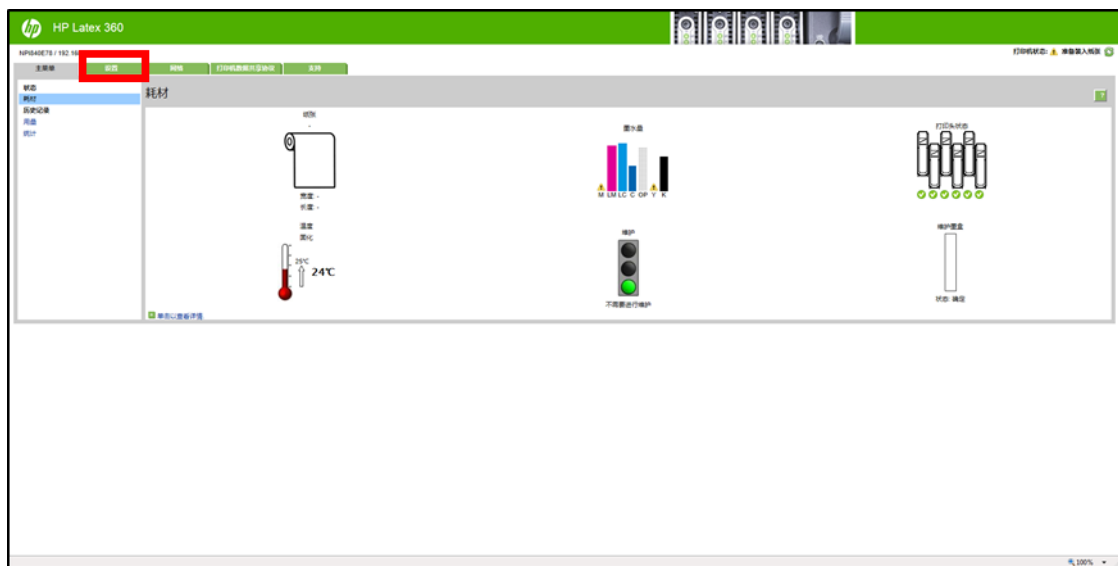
HP Latex 360

NPI840E75 / 192.16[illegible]

打印机状态: 准备装入纸张

主菜单 | 设置 | 网络 | 打印机数据共享协议 | 支持

状态
耗材
历史记录
用量
统计

耗材

纸张
-
宽度: -
长度: -

墨水盒
M LM LC C OP Y K

打印头状态

温度
固化
25℃
24℃

维护
不需要进行维护

维护墨盒
状态: 确定

单击以查看详情

100%